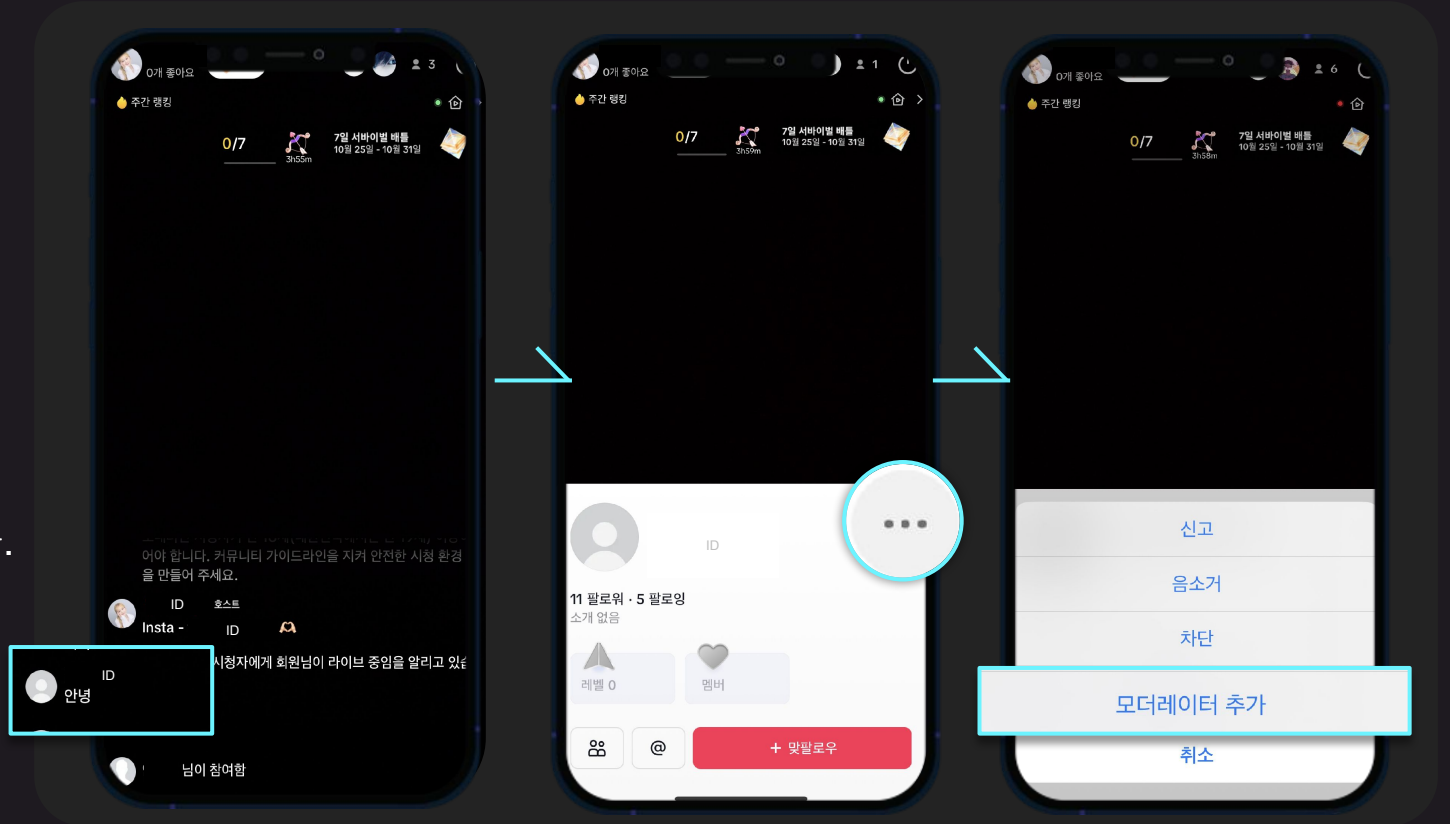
0개 좋아요
3
주간 랭킹
0/7
3h55m
7일 서바이벌 배틀
10월 25일 - 10월 31일
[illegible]
어야 합니다. 커뮤니티 가이드라인을 지켜 안전한 시청 환경을 만들어 주세요.
ID
호스트
Insta -
ID
시청자에게 회원님이 라이브 중임을 알리고 있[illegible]
ID
안녕
님이 참여함

0개 좋아요
1
주간 랭킹
0/7
3h59m
7일 서바이벌 배틀
10월 25일 - 10월 31일
ID
11 팔로워 · 5 팔로잉
소개 없음
레벨 0
멤버
@
+ 맞팔로우

0개 좋아요
6
주간 랭킹
0/7
3h58m
7일 서바이벌 배틀
10월 25일 - 10월 31일
신고
음소거
차단
모더레이터 추가
취소